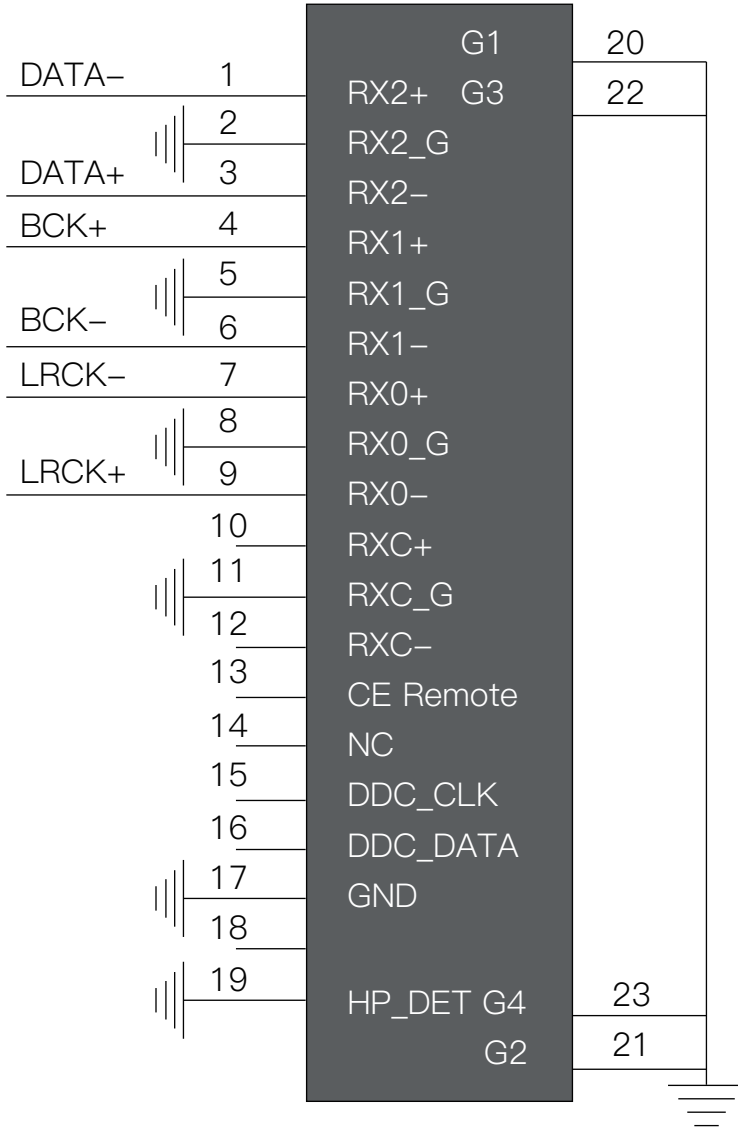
G1 20
DATA− 1 RX2+ G3 22
2 RX2_G
DATA+ 3 RX2−
BCK+ 4 RX1+
5 RX1_G
BCK− 6 RX1−
LRCK− 7 RX0+
8 RX0_G
LRCK+ 9 RX0−
10 RXC+
11 RXC_G
12 RXC−
13 CE Remote
14 NC
15 DDC_CLK
16 DDC_DATA
17 GND
18
19 HP_DET G4 23
G2 21